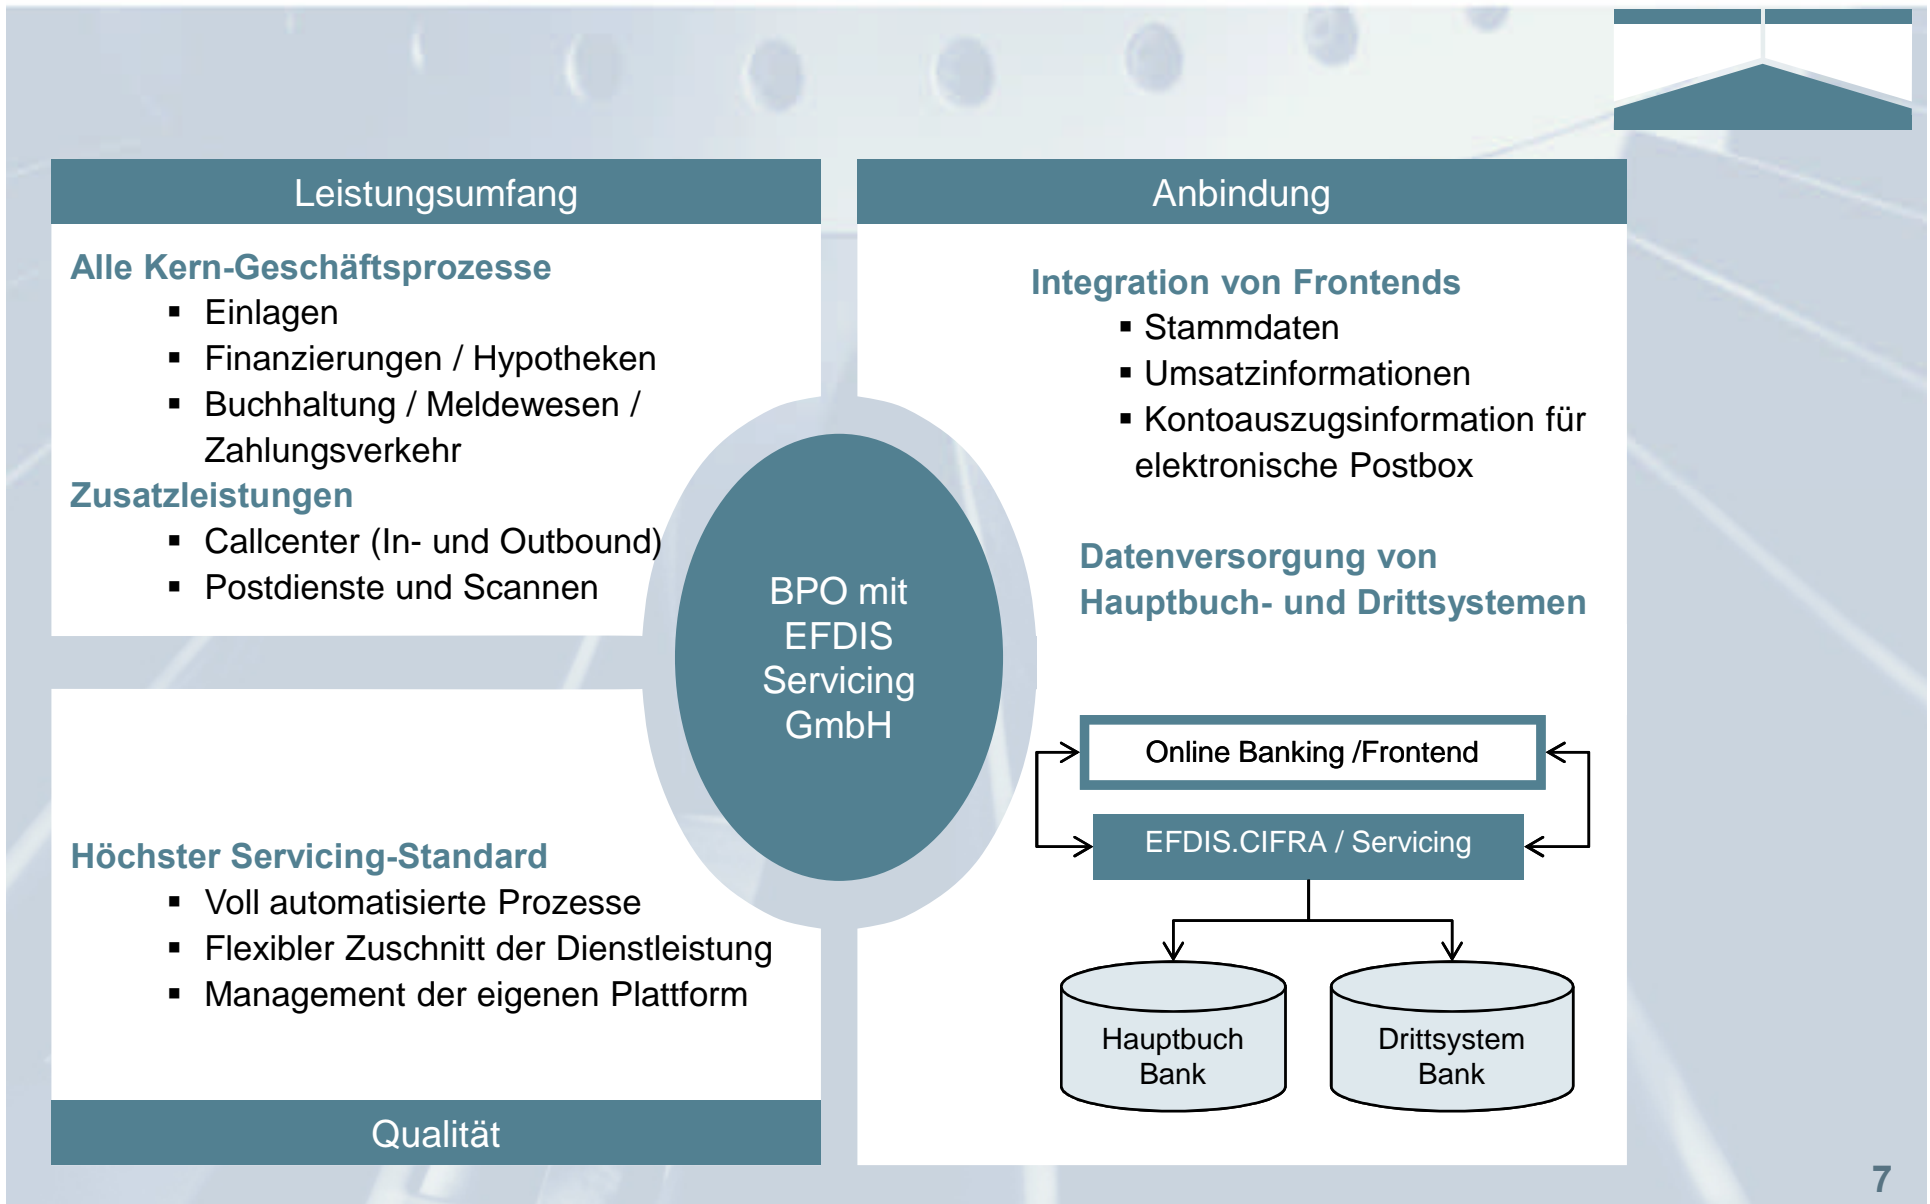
Leistungsumfang

Alle Kern-Geschäftsprozesse
- Einlagen
- Finanzierungen / Hypotheken
- Buchhaltung / Meldewesen / Zahlungsverkehr

Zusatzleistungen
- Callcenter (In- und Outbound)
- Postdienste und Scannen

BPO mit EFDIS Servicing GmbH

Höchster Servicing-Standard
- Voll automatisierte Prozesse
- Flexibler Zuschnitt der Dienstleistung
- Management der eigenen Plattform

Qualität

Anbindung

Integration von Frontends
- Stammdaten
- Umsatzinformationen
- Kontoauszugsinformation für elektronische Postbox

Datenversorgung von Hauptbuch- und Drittsystemen

Online Banking /Frontend

EFDIS.CIFRA / Servicing

Hauptbuch Bank

Drittsystem Bank

7